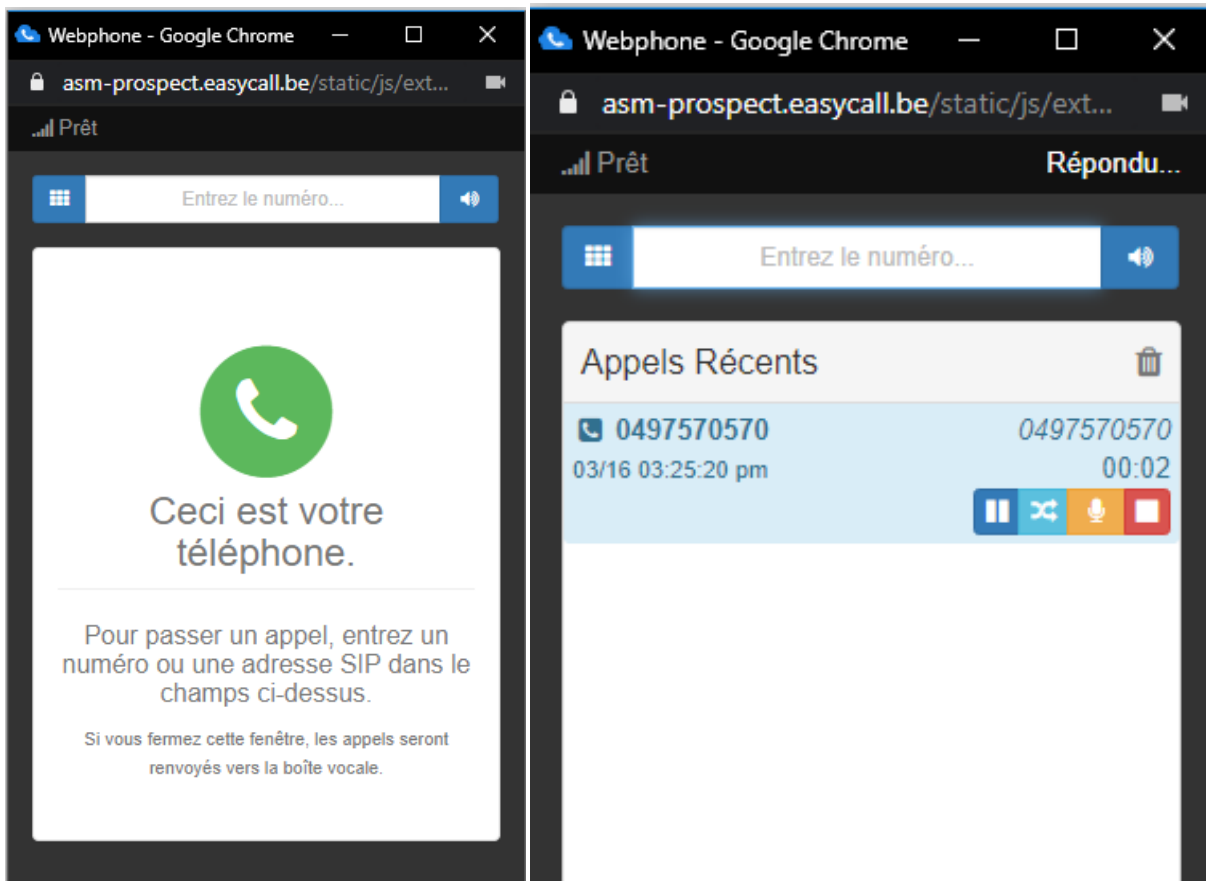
Webphone - Google Chrome

asm-prospect.easycall.be/static/js/ext...

Prêt

Entrez le numéro...

Ceci est votre téléphone.

Pour passer un appel, entrez un numéro ou une adresse SIP dans le champs ci-dessus.

Si vous fermez cette fenêtre, les appels seront renvoyés vers la boîte vocale.

Webphone - Google Chrome

asm-prospect.easycall.be/static/js/ext...

Prêt

Répondu...

Entrez le numéro...

Appels Récents

0497570570

0497570570

03/16 03:25:20 pm

00:02